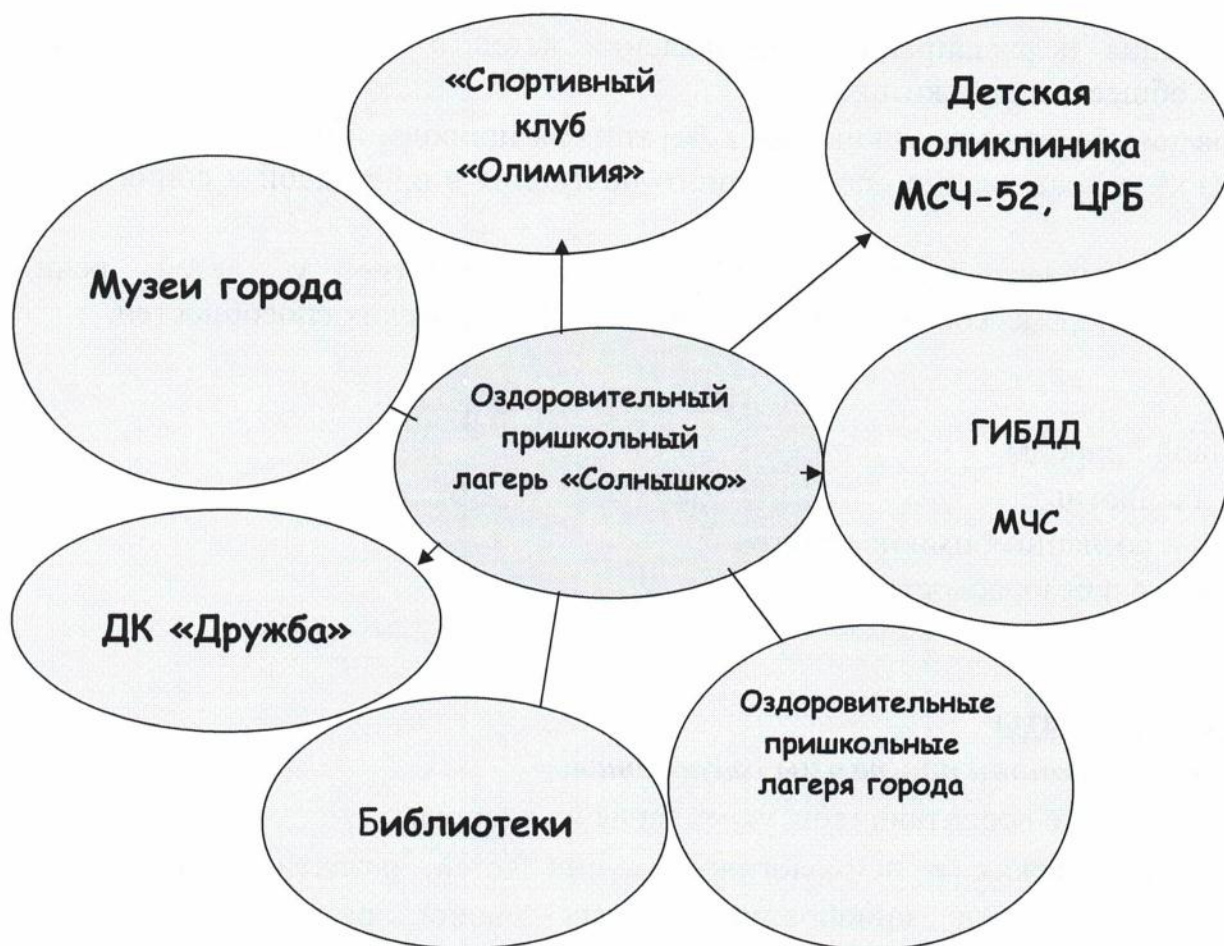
«Спортивный клуб «Олимпия»

Детская поликлиника МСЧ-52, ЦРБ

Музеи города

Оздоровительный пришкольный лагерь «Солнышко»

ГИБДД

МЧС

ДК «Дружба»

Библиотеки

Оздоровительные пришкольные лагеря города